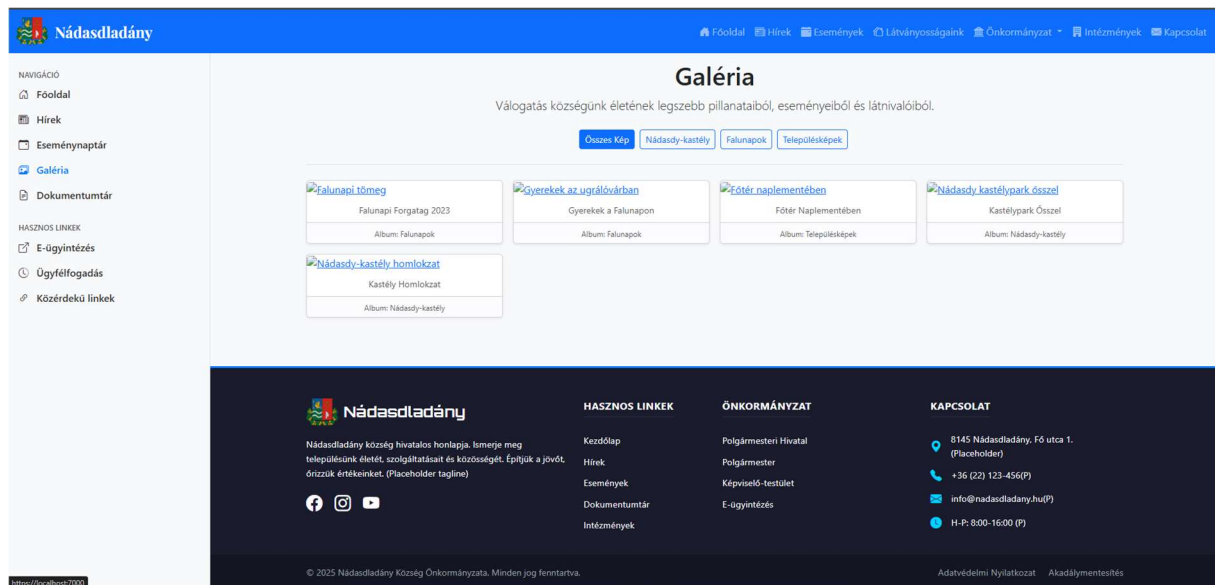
Nádasdladány

Főoldal Hírek Események Látványosságaink Önkormányzat Intézmények Kapcsolat

NAVIGÁCIÓ
Főoldal
Hírek
Eseménynaptár
Galéria
Dokumentumtár

HASZNOS LINKEK
E-ügyintézés
Ügyfélfogadás
Közérdekű linkek

Galéria

Válogatás községünk életének legszebb pillanataiból, eseményeiből és látnivalóiból.

Összes Kép | Nádasdy-kastély | Falunapok | Településképek

Falunapi tömeg
Falunapi Forgatag 2023
Album: Falunapok

Gyerekek az ugrálóvárban
Gyerekek a Falunapon
Album: Falunapok

Főtér naplementében
Főtér Naplementében
Album: Településképek

Nádasdy kastélypark ősszel
Kastélypark Ősszel
Album: Nádasdy-kastély

Nádasdy-kastély homlokzat
Kastély Homlokzat
Album: Nádasdy-kastély

Nádasdladány

Nádasdladány község hivatalos honlapja. Ismerje meg településünk életét, szolgáltatásait és közösségét. Építjük a jövőt, őrizzük értékeinket. (Placeholder tagline)

HASZNOS LINKEK
Kezdőlap
Hírek
Események
Dokumentumtár
Intézmények

ÖNKORMÁNYZAT
Polgármesteri Hivatal
Polgármester
Képviselő-testület
E-ügyintézés

KAPCSOLAT
8145 Nádasdladány, Fő utca 1. (Placeholder)
+36 (22) 123-456(P)
info@nadasdladany.hu(P)
H-P: 8:00-16:00 (P)

© 2025 Nádasdladány Község Önkormányzata. Minden jog fenntartva.

Adatvédelmi Nyilatkozat Akadálymentesítés

https://localhost:7000